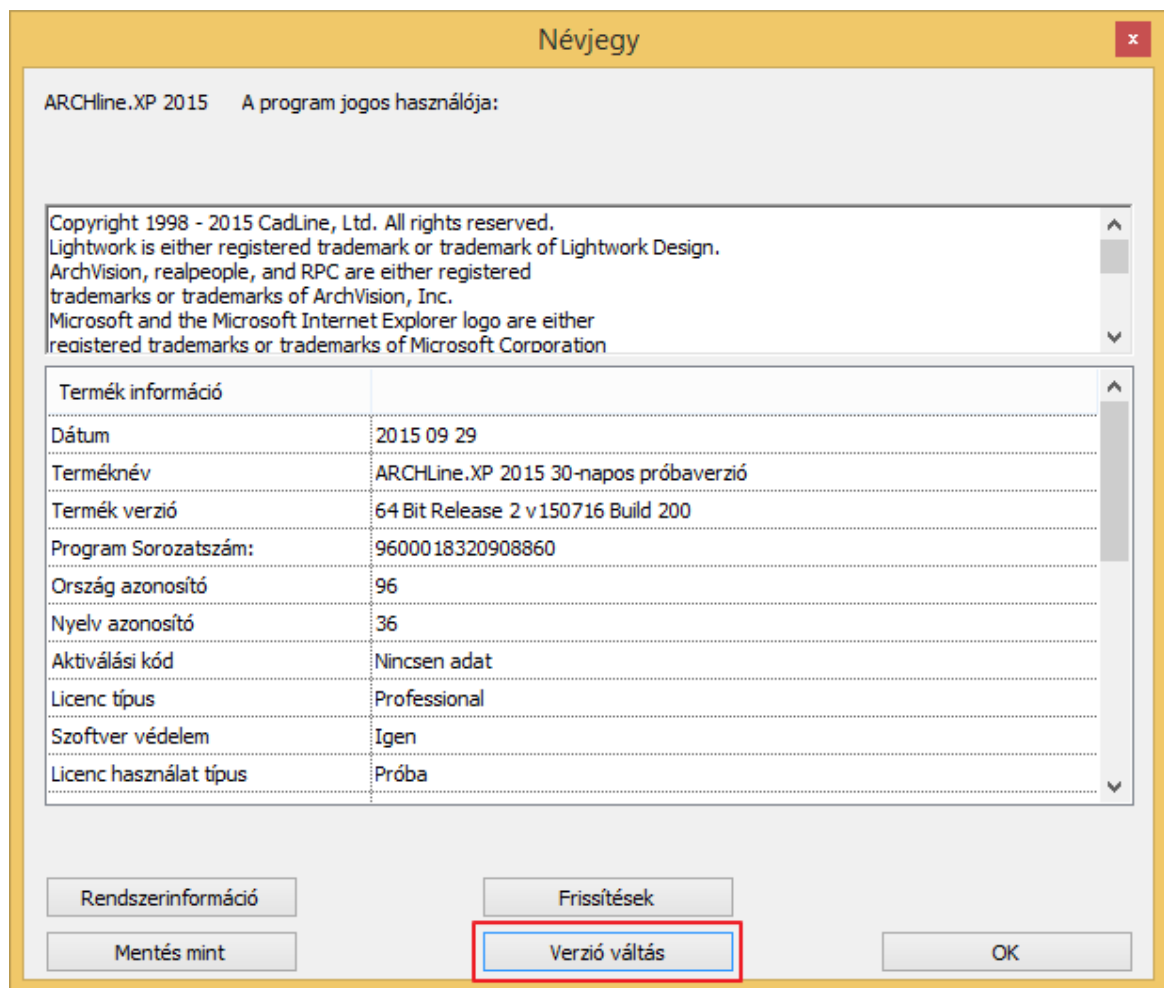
Névjegy

ARCHline.XP 2015    A program jogos használója:

Copyright 1998 - 2015 CadLine, Ltd. All rights reserved.
Lightwork is either registered trademark or trademark of Lightwork Design.
ArchVision, realpeople, and RPC are either registered trademarks or trademarks of ArchVision, Inc.
Microsoft and the Microsoft Internet Explorer logo are either registered trademarks or trademarks of Microsoft Corporation

| Termék információ | |
|---|---|
| Dátum | 2015 09 29 |
| Terméknév | ARCHLine.XP 2015 30-napos próbaverzió |
| Termék verzió | 64 Bit Release 2 v150716 Build 200 |
| Program Sorozatszám: | 9600018320908860 |
| Ország azonosító | 96 |
| Nyelv azonosító | 36 |
| Aktiválási kód | Nincsen adat |
| Licenc típus | Professional |
| Szoftver védelem | Igen |
| Licenc használat típus | Próba |

Rendszerinformáció
Frissítések
Mentés mint
Verzió váltás
OK